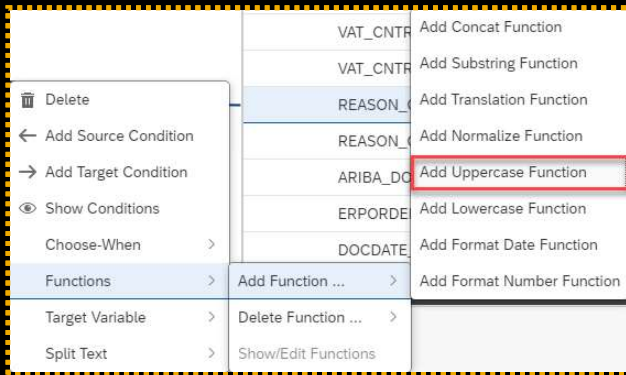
VAT_CNTR
VAT_CNTR
REASON_C
REASON_C
ARIBA_DO
ERPORDEI
DOCDATE_

Delete
Add Source Condition
Add Target Condition
Show Conditions
Choose-When
Functions
Target Variable
Split Text

Add Function ...
Delete Function ...
Show/Edit Functions

Add Concat Function
Add Substring Function
Add Translation Function
Add Normalize Function
Add Uppercase Function
Add Lowercase Function
Add Format Date Function
Add Format Number Function